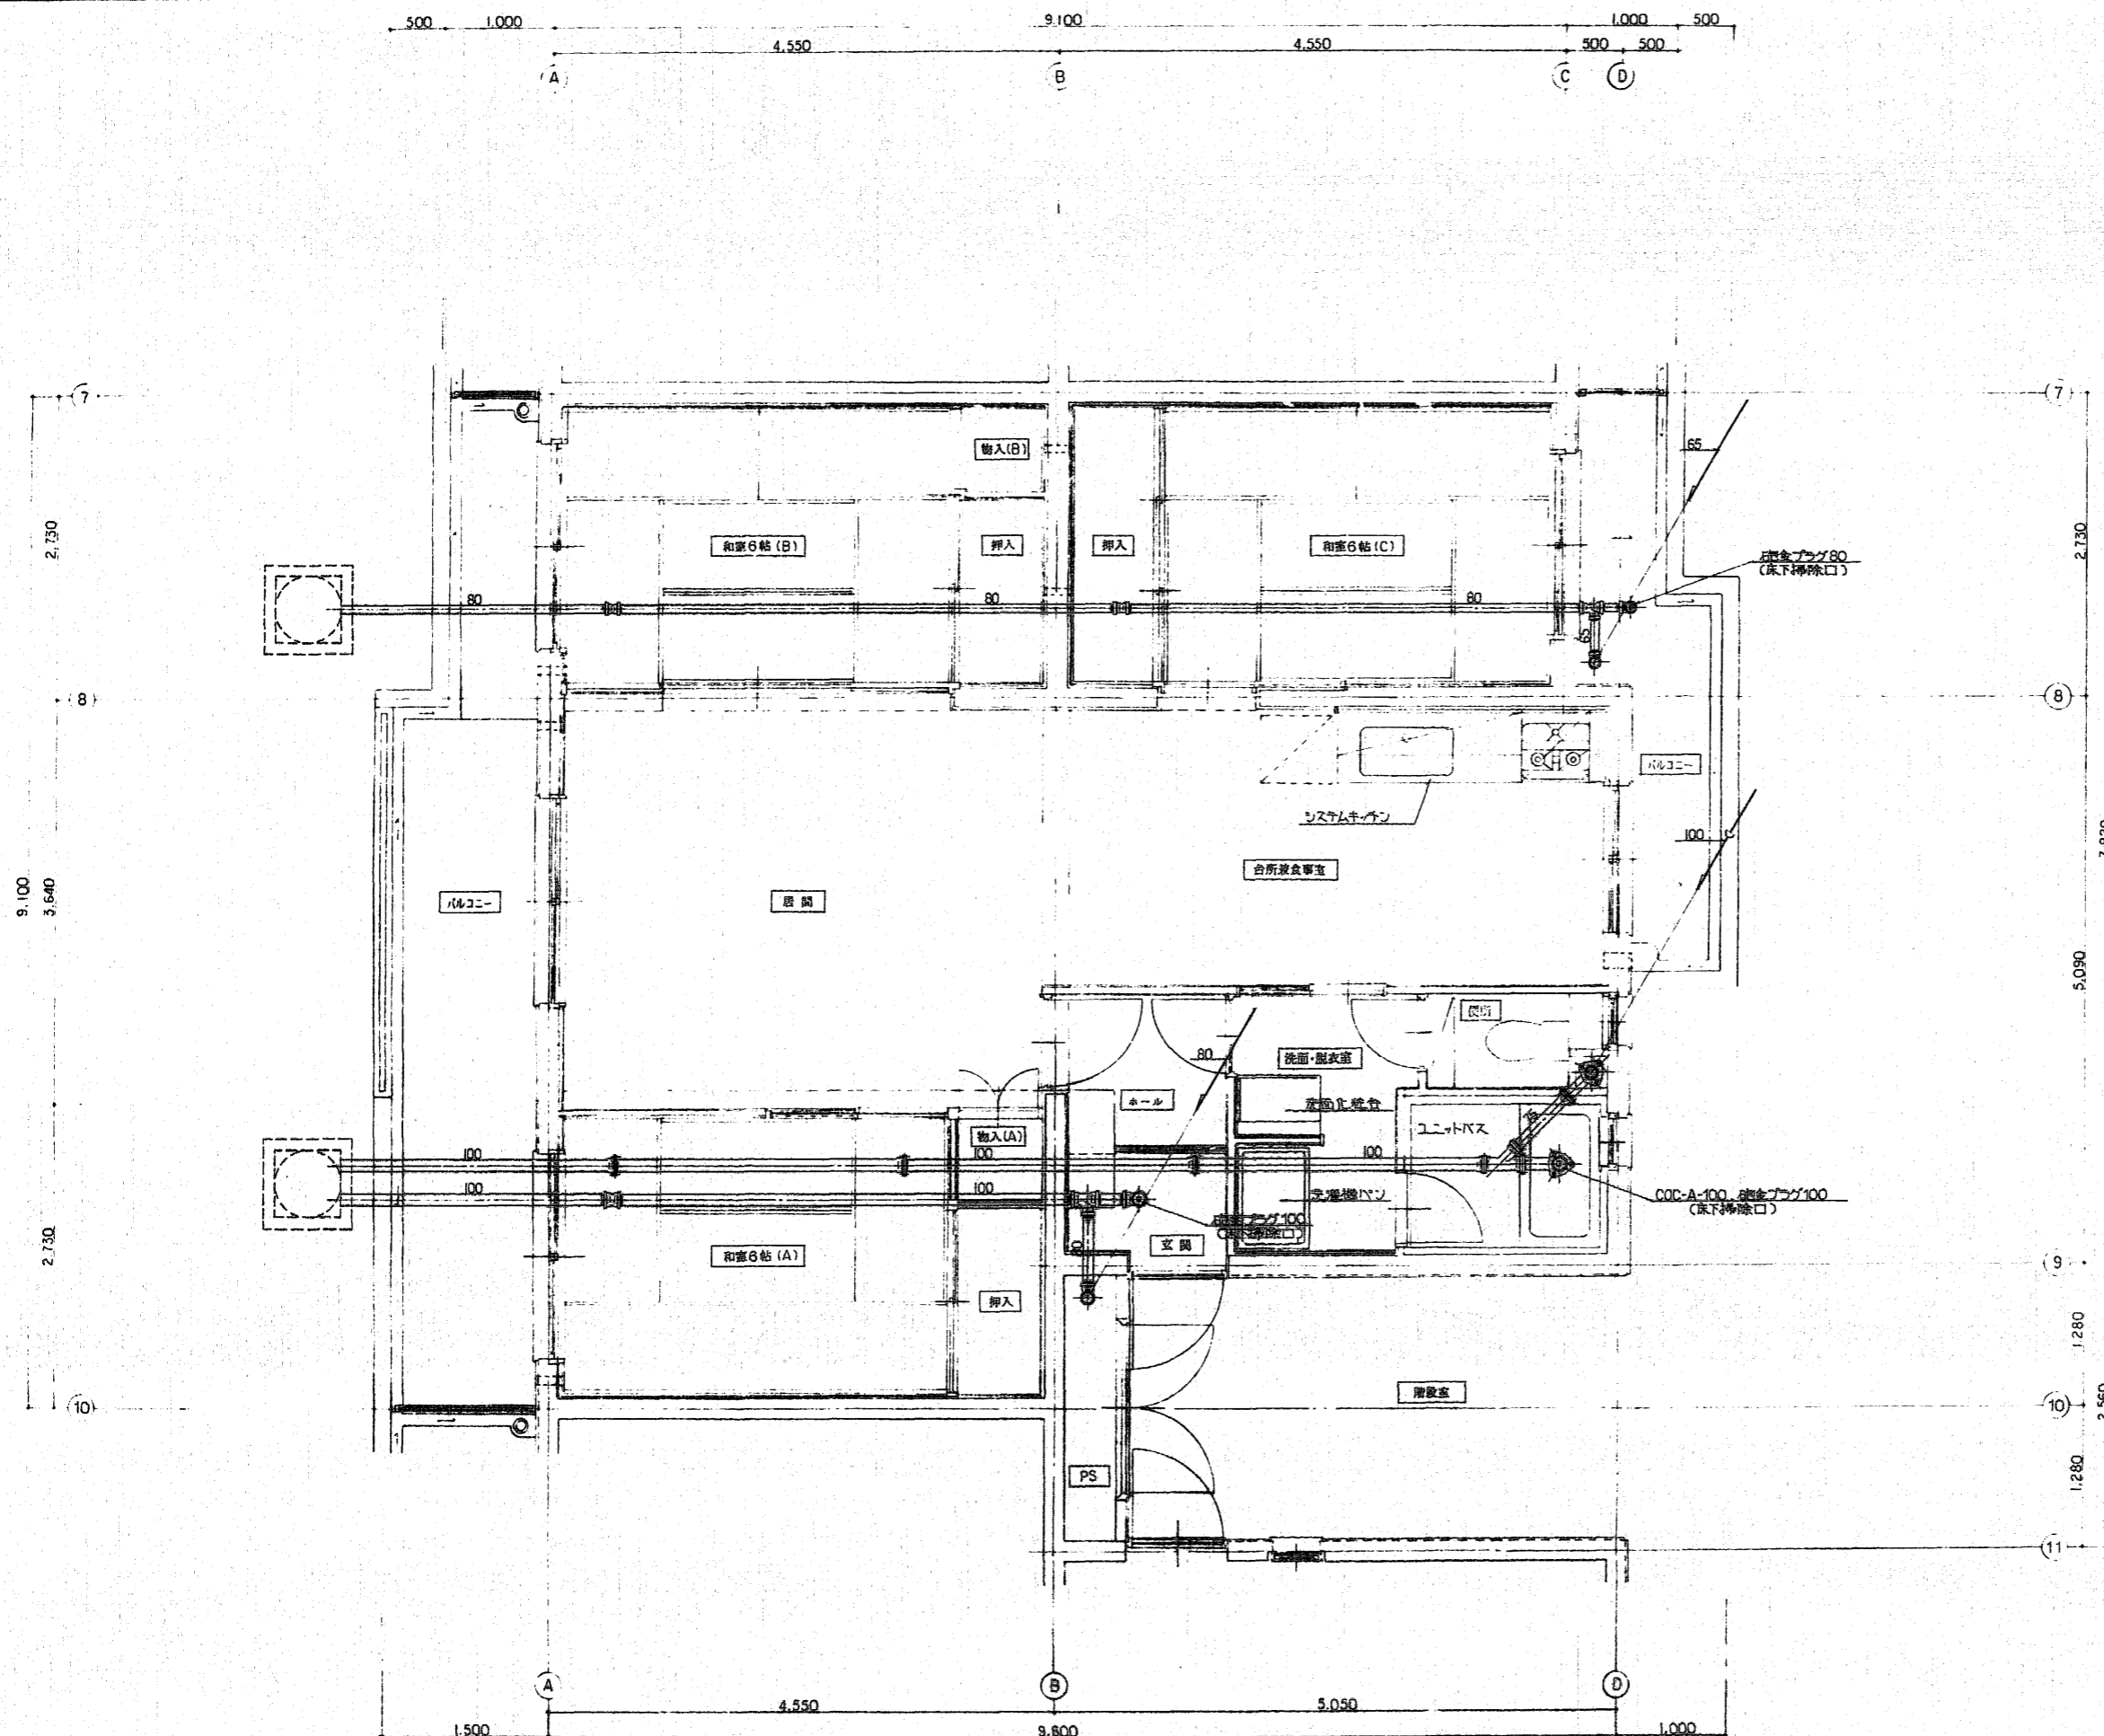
500 1,000 9,100 1,000 500
4,550 4,550 500 500
A B C D

7 7
2,730 2,730
物入(B)
和室6帖(B) 押入 押入 和室6帖(C)
65
砲金プラグ80
(床下掃除口)
80 80 80
8 8
システムキッチン
バルコニー
100
9,100
3,640
バルコニー
居間
台所兼食事室
5,090
便所
80
洗面・脱衣室
ホール
洗面化粧台
ユニットバス
物入(A)
100 100 100 100
100 100
洗濯機パン
砲金プラグ100
(床下掃除口)
COC-A-100, 砲金プラグ100
(床下掃除口)
玄関
2,730
和室6帖(A)
押入
9
1,280
階段室
10 10
PS
1,280
11
A B D
4,550 5,050
1,500 9,600 1,000